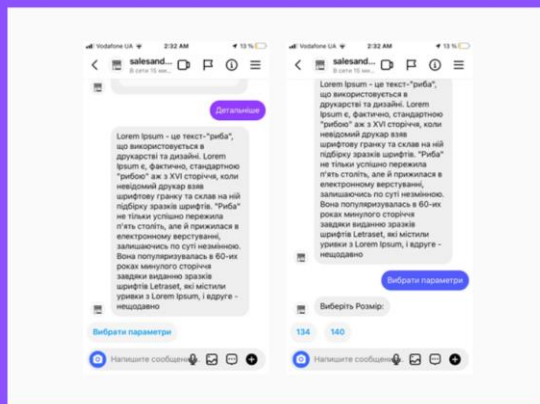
Vodafone UA 2:32 AM 13 %

salesand...
В сети 15 мин...

Детальніше

Lorem Ipsum - це текст-"риба", що використовується в друкарстві та дизайні. Lorem Ipsum є, фактично, стандартною "рибою" аж з XVI сторіччя, коли невідомий друкар взяв шрифтову гранку та склав на ній підбірку зразків шрифтів. "Риба" не тільки успішно пережила п'ять століть, але й прижилася в електронному верстуванні, залишаючись по суті незмінною. Вона популяризувалась в 60-их роках минулого сторіччя завдяки виданню зразків шрифтів Letraset, які містили уривки з Lorem Ipsum, і вдруге - нещодавно

Вибрати параметри

Напишите сообщение...

Vodafone UA 2:32 AM 13 %

salesand...
В сети 15 мин...

Lorem Ipsum - це текст-"риба", що використовується в друкарстві та дизайні. Lorem Ipsum є, фактично, стандартною "рибою" аж з XVI сторіччя, коли невідомий друкар взяв шрифтову гранку та склав на ній підбірку зразків шрифтів. "Риба" не тільки успішно пережила п'ять століть, але й прижилася в електронному верстуванні, залишаючись по суті незмінною. Вона популяризувалась в 60-их роках минулого сторіччя завдяки виданню зразків шрифтів Letraset, які містили уривки з Lorem Ipsum, і вдруге - нещодавно

Вибрати параметри

Виберіть Розмір:

134 140

Напишите сообщение...